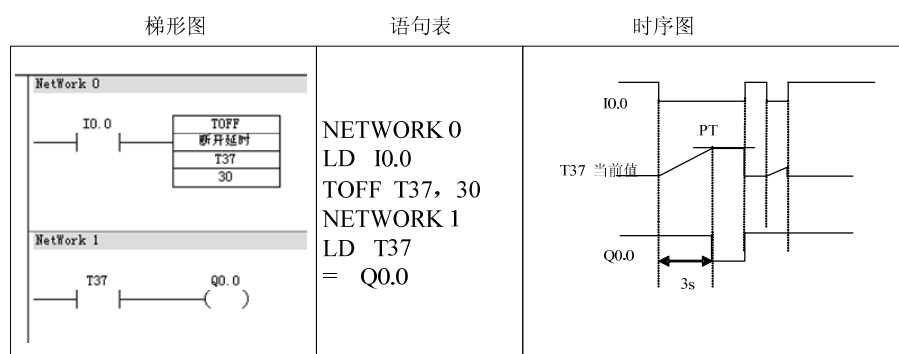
| 梯形图 | 语句表 | 时序图 |
|---|---|---|
| NetWork 0<br>I0.0<br>TOFF<br>断开延时<br>T37<br>30<br>NetWork 1<br>T37<br>Q0.0 | NETWORK 0<br>LD I0.0<br>TOFF T37，30<br>NETWORK 1<br>LD T37<br>= Q0.0 | I0.0<br>PT<br>T37 当前值<br>Q0.0<br>3s |